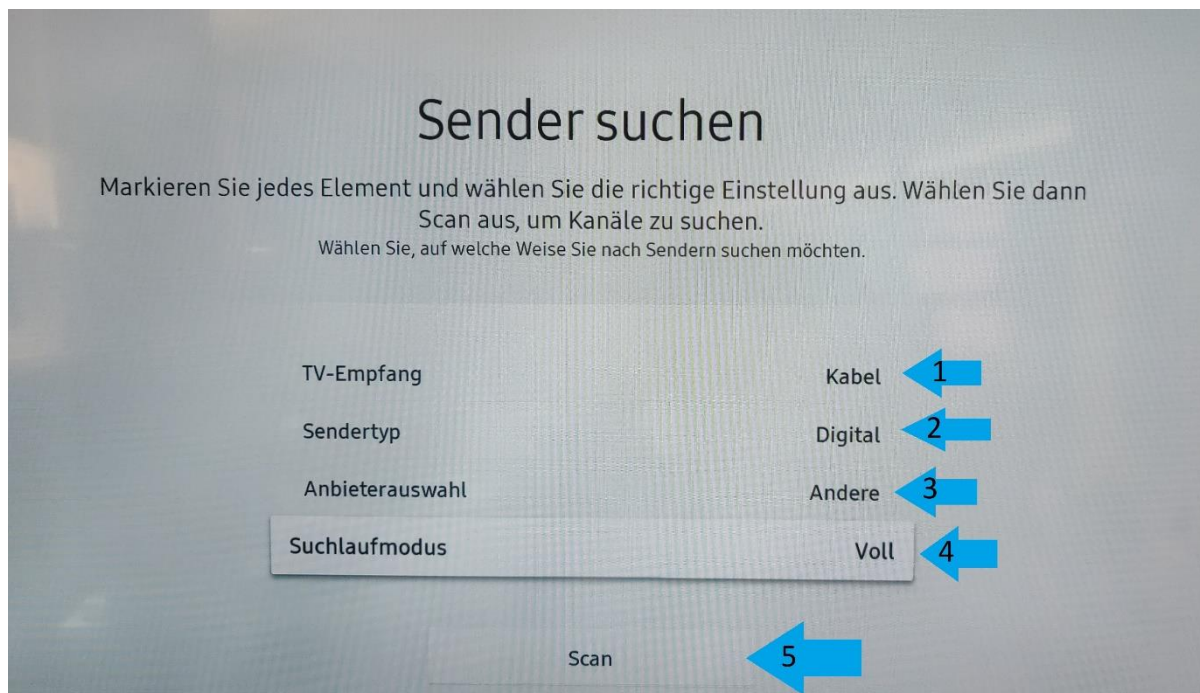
Sender suchen

Markieren Sie jedes Element und wählen Sie die richtige Einstellung aus. Wählen Sie dann Scan aus, um Kanäle zu suchen.
Wählen Sie, auf welche Weise Sie nach Sendern suchen möchten.

TV-Empfang Kabel 1
Sendertyp Digital 2
Anbieterauswahl Andere 3
Suchlaufmodus Voll 4

Scan 5